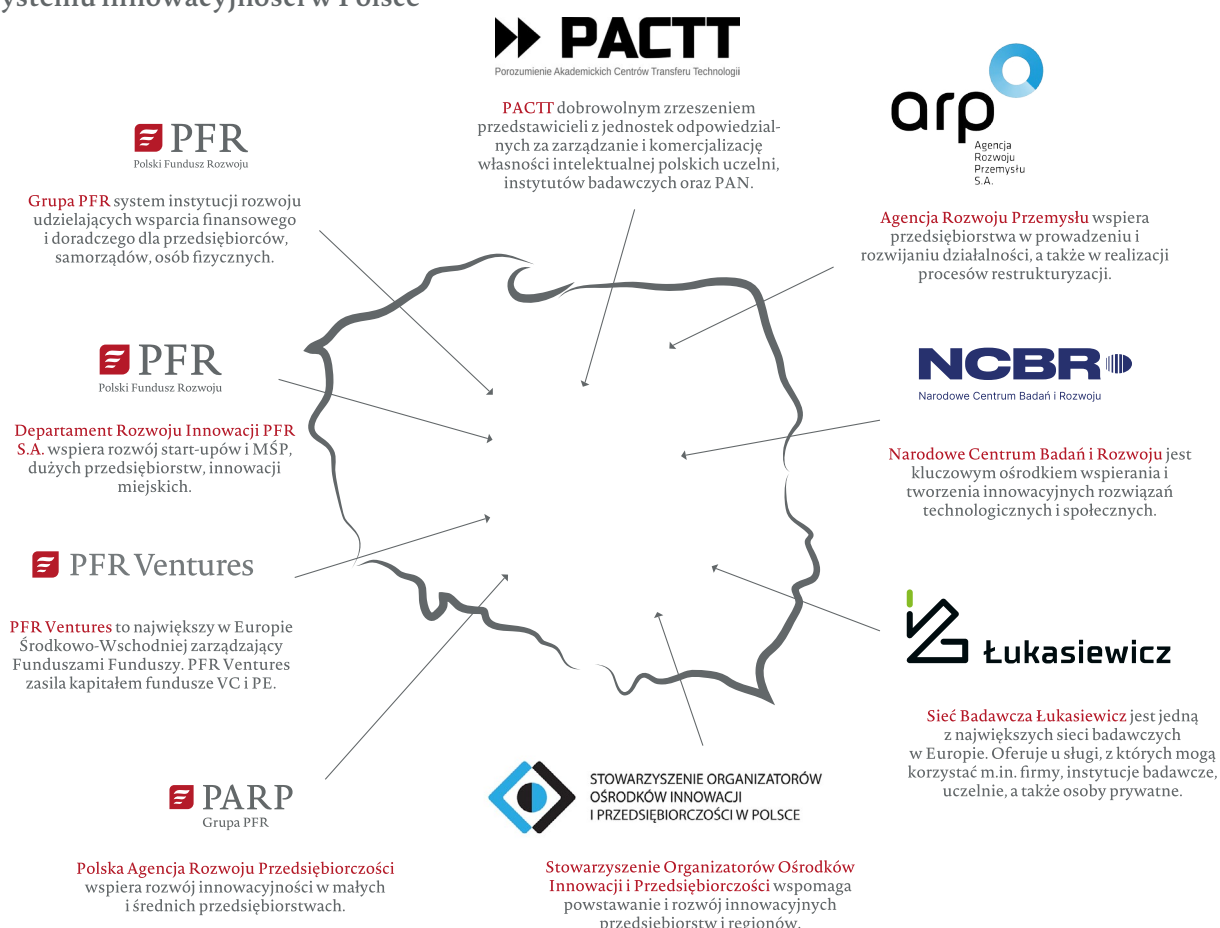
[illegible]ystemu innowacyjności w Polsce

PACTT
Porozumienie Akademickich Centrów Transferu Technologii

PACTT dobrowolnym zrzeszeniem przedstawicieli z jednostek odpowiedzialnych za zarządzanie i komercjalizację własności intelektualnej polskich uczelni, instytutów badawczych oraz PAN.

arp
Agencja Rozwoju Przemysłu S.A.

Agencja Rozwoju Przemysłu wspiera przedsiębiorstwa w prowadzeniu i rozwijaniu działalności, a także w realizacji procesów restrukturyzacji.

PFR
Polski Fundusz Rozwoju

Grupa PFR system instytucji rozwoju udzielających wsparcia finansowego i doradczego dla przedsiębiorców, samorządów, osób fizycznych.

PFR
Polski Fundusz Rozwoju

Departament Rozwoju Innowacji PFR S.A. wspiera rozwój start-upów i MŚP, dużych przedsiębiorstw, innowacji miejskich.

NCBR
Narodowe Centrum Badań i Rozwoju

Narodowe Centrum Badań i Rozwoju jest kluczowym ośrodkiem wspierania i tworzenia innowacyjnych rozwiązań technologicznych i społecznych.

PFR Ventures

PFR Ventures to największy w Europie Środkowo-Wschodniej zarządzający Funduszami Funduszy. PFR Ventures zasila kapitałem fundusze VC i PE.

Łukasiewicz

Sieć Badawcza Łukasiewicz jest jedną z największych sieci badawczych w Europie. Oferuje u sługi, z których mogą korzystać m.in. firmy, instytucje badawcze, uczelnie, a także osoby prywatne.

PARP
Grupa PFR

Polska Agencja Rozwoju Przedsiębiorczości wspiera rozwój innowacyjności w małych i średnich przedsiębiorstwach.

STOWARZYSZENIE ORGANIZATORÓW OŚRODKÓW INNOWACJI I PRZEDSIĘBIORCZOŚCI W POLSCE

Stowarzyszenie Organizatorów Ośrodków Innowacji i Przedsiębiorczości wspomaga powstawanie i rozwój innowacyjnych przedsiębiorstw i regionów.